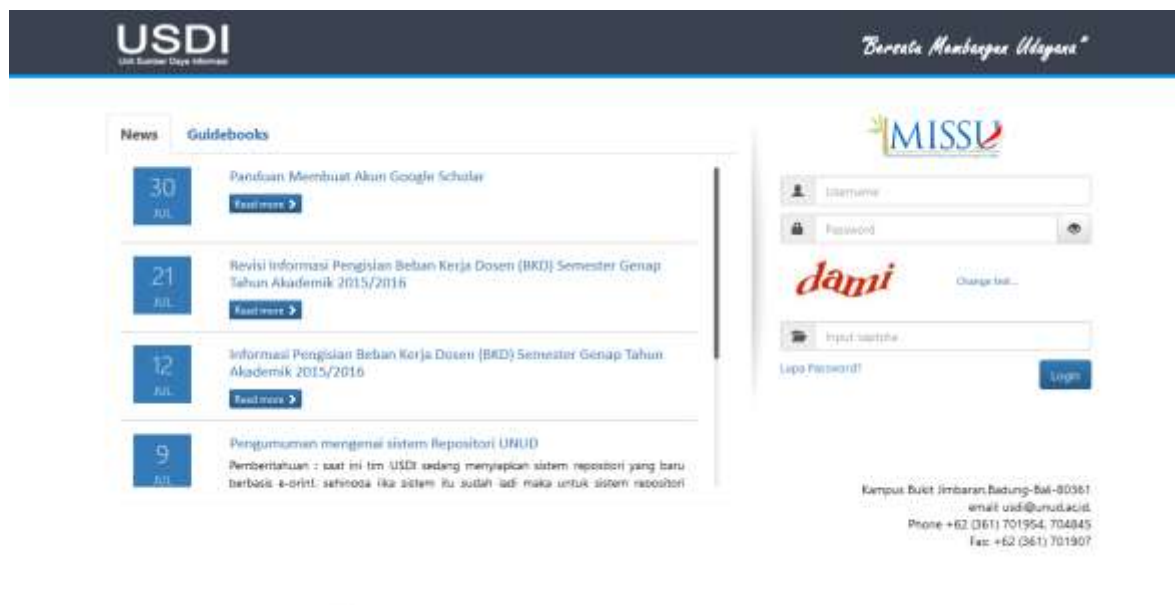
USDI
Unit Sumber Daya Informasi

"Bersatu Membangun Udayana"

News Guidebooks

30
JUL
Panduan Membuat Akun Google Scholar
Read more

21
JUL
Revisi Informasi Pengisian Beban Kerja Dosen (BKD) Semester Genap Tahun Akademik 2015/2016
Read more

12
JUL
Informasi Pengisian Beban Kerja Dosen (BKD) Semester Genap Tahun Akademik 2015/2016
Read more

9
JUL
Pengumuman mengenai sistem Repositori UNUD
Pemberitahuan : saat ini tim USDI sedang menyiapkan sistem repositori yang baru berbasis e-print. sehingga jika sistem itu sudah jadi maka untuk sistem repositori

MISSU

Username
Password
dami
Change text...
Input captcha
Lupa Password?
Login

Kampus Bukit Jimbaran,Badung-Bali-80361
email usdi@unud.ac.id
Phone +62 (361) 701954, 704845
Fax +62 (361) 701907